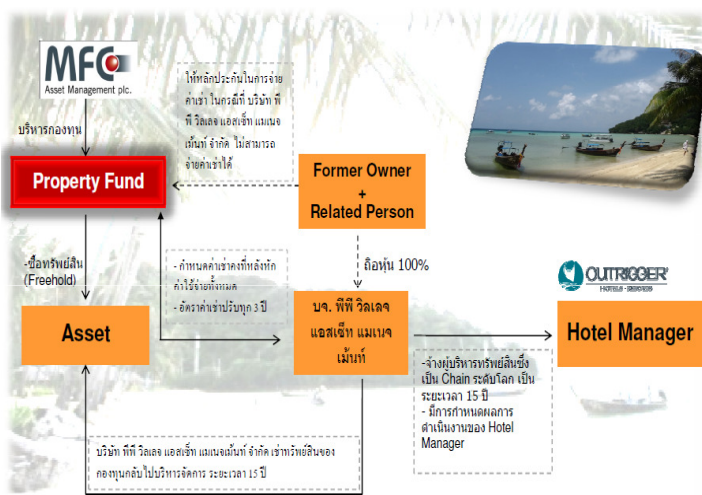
MFC Asset Management plc.

บริหารกองทุน

Property Fund

ให้หลักประกันในการจ่ายค่าเช่า ในกรณีที่ บริษัท พี พี วิลเลจ แอสเซ็ท แมเนจเม้นท์ จำกัด ไม่สามารถจ่ายค่าเช่าได้

Former Owner + Related Person

-ซื้อทรัพย์สิน (Freehold)

- กำหนดค่าเช่าคงที่หลังหักค่าใช้จ่ายทั้งหมด
- อัตราค่าเช่าปรับทุก 3 ปี

ถือหุ้น 100%

OUTRIGGER HOTELS · RESORTS

Asset

บจ. พีพี วิลเลจ แอสเซ็ท แมเนจเม้นท์

Hotel Manager

-จ้างผู้บริหารทรัพย์สินซึ่งเป็น Chain ระดับโลก เป็นระยะเวลา 15 ปี
- มีการกำหนดผลการดำเนินงานของ Hotel Manager

บริษัท พีพี วิลเลจ แอสเซ็ท แมเนจเม้นท์ จำกัด เช่าทรัพย์สินของกองทุนกลับไปบริหารจัดการ ระยะเวลา 15 ปี